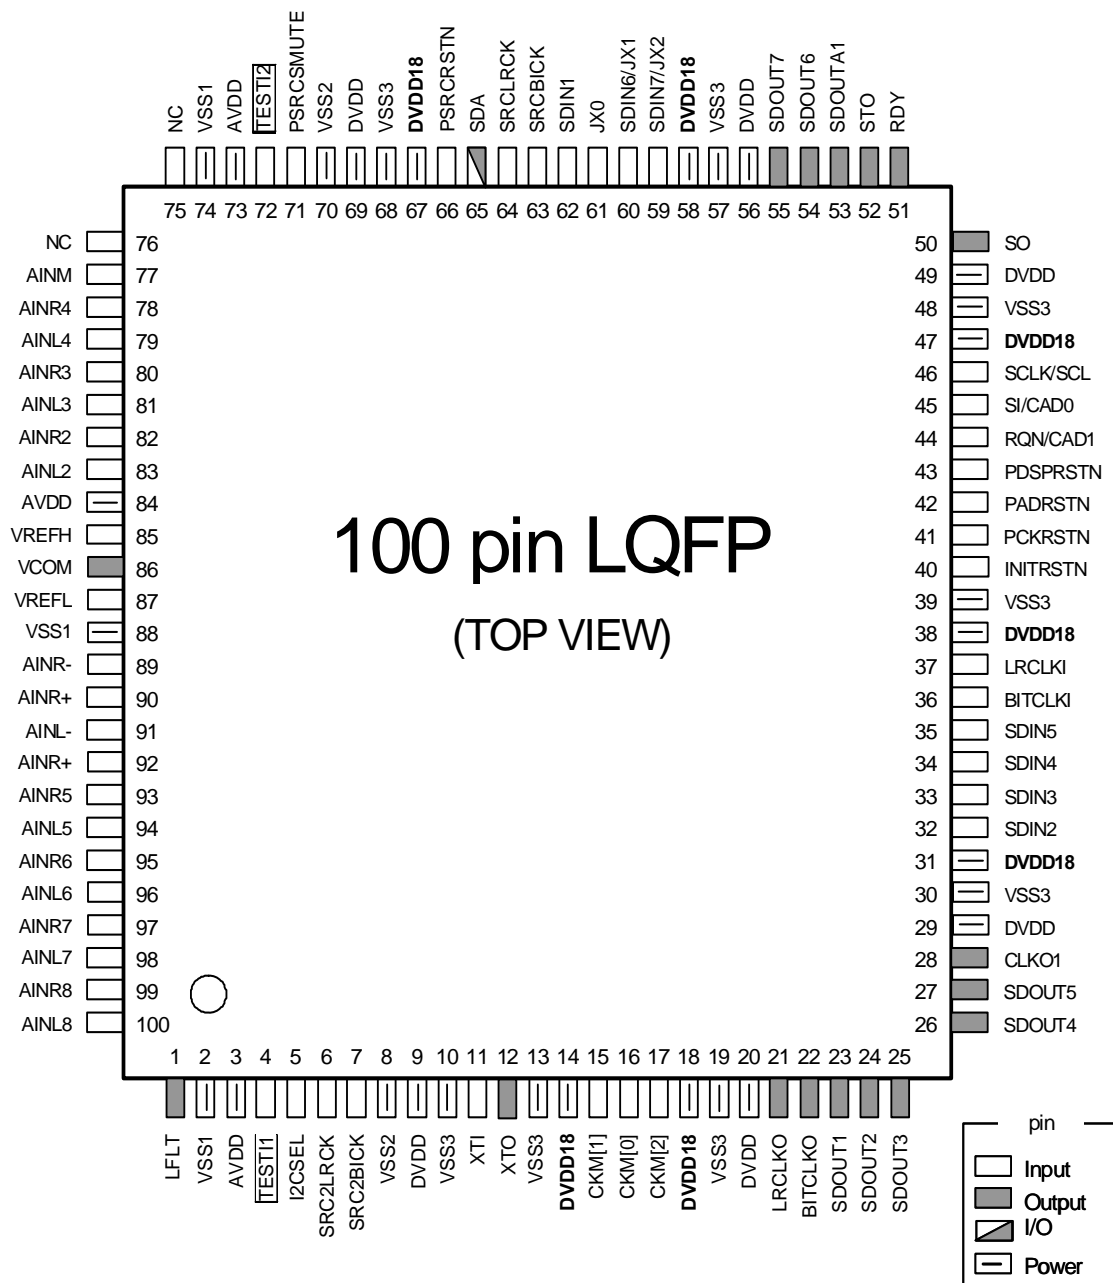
NC VSS1 AVDD TESTI2 PSRCSMUTE VSS2 DVDD VSS3 DVDD18 PSRCRSTN SDA SRCLRCK SRCBICK SDIN1 JX0 SDIN6/JX1 SDIN7/JX2 DVDD18 VSS3 DVDD SDOUT7 SDOUT6 SDOUTA1 STO RDY

75 74 73 72 71 70 69 68 67 66 65 64 63 62 61 60 59 58 57 56 55 54 53 52 51

NC 76
AINM 77
AINR4 78
AINL4 79
AINR3 80
AINL3 81
AINR2 82
AINL2 83
AVDD 84
VREFH 85
VCOM 86
VREFL 87
VSS1 88
AINR- 89
AINR+ 90
AINL- 91
AINR+ 92
AINR5 93
AINL5 94
AINR6 95
AINL6 96
AINR7 97
AINL7 98
AINR8 99
AINL8 100

50 SO
49 DVDD
48 VSS3
47 DVDD18
46 SCLK/SCL
45 SI/CAD0
44 RQN/CAD1
43 PDSPRSTN
42 PADRSTN
41 PCKRSTN
40 INITRSTN
39 VSS3
38 DVDD18
37 LRCLKI
36 BITCLKI
35 SDIN5
34 SDIN4
33 SDIN3
32 SDIN2
31 DVDD18
30 VSS3
29 DVDD
28 CLKO1
27 SDOUT5
26 SDOUT4

100 pin LQFP

(TOP VIEW)

1 2 3 4 5 6 7 8 9 10 11 12 13 14 15 16 17 18 19 20 21 22 23 24 25

LFLT VSS1 AVDD TESTI1 I2CSEL SRC2LRCK SRC2BICK VSS2 DVDD VSS3 XTI XTO VSS3 DVDD18 CKM[1] CKM[0] CKM[2] DVDD18 VSS3 DVDD LRCLKO BITCLKO SDOUT1 SDOUT2 SDOUT3

pin
Input
Output
I/O
Power